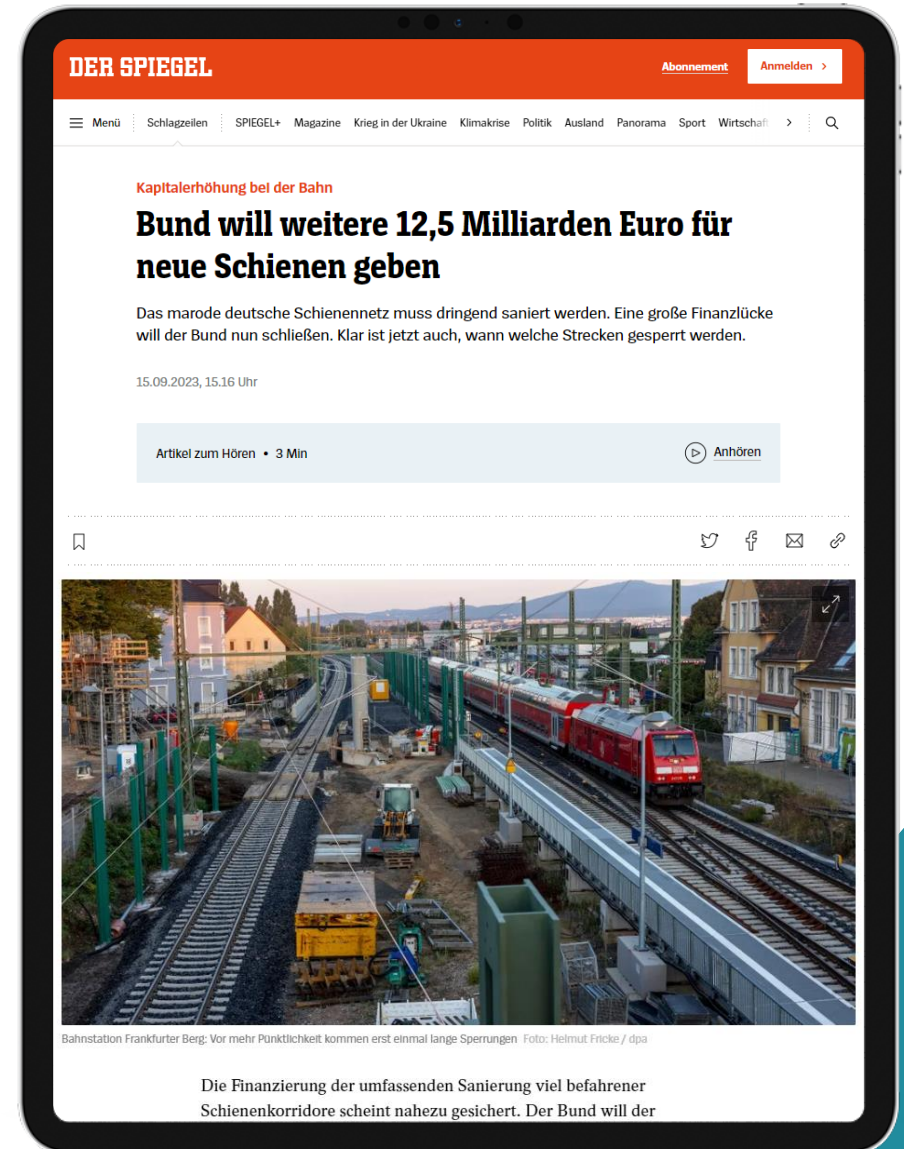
DER SPIEGEL

Abonnement Anmelden >

Menü Schlagzeilen SPIEGEL+ Magazine Krieg in der Ukraine Klimakrise Politik Ausland Panorama Sport Wirtschaft >

Kapitalerhöhung bei der Bahn

Bund will weitere 12,5 Milliarden Euro für neue Schienen geben

Das marode deutsche Schienennetz muss dringend saniert werden. Eine große Finanzlücke will der Bund nun schließen. Klar ist jetzt auch, wann welche Strecken gesperrt werden.

15.09.2023, 15.16 Uhr

Artikel zum Hören • 3 Min

Anhören

Bahnstation Frankfurter Berg: Vor mehr Pünktlichkeit kommen erst einmal lange Sperrungen Foto: Helmut Fricke / dpa

Die Finanzierung der umfassenden Sanierung viel befahrener Schienenkorridore scheint nahezu gesichert. Der Bund will der